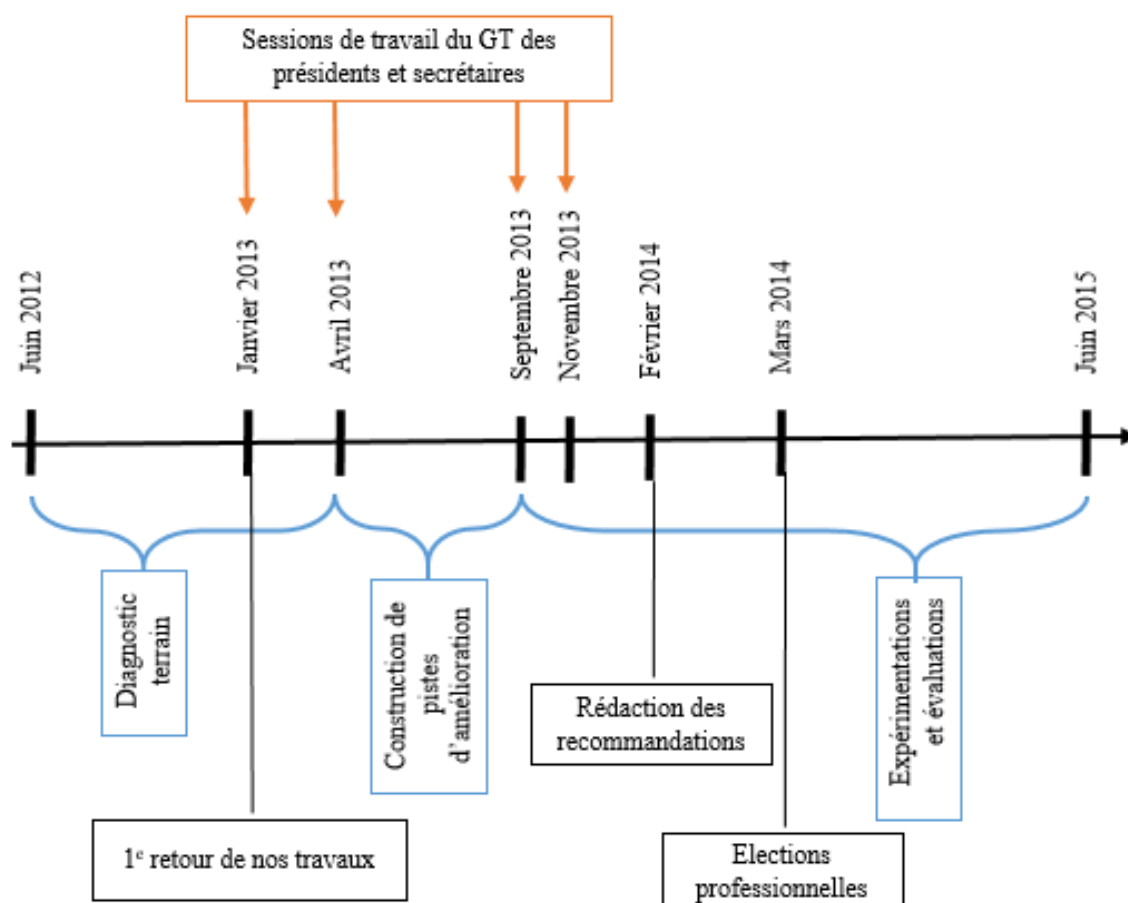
Sessions de travail du GT des présidents et secrétaires

Juin 2012

Janvier 2013

Avril 2013

Septembre 2013

Novembre 2013

Février 2014

Mars 2014

Juin 2015

Diagnostic terrain

Construction de pistes d'amélioration

Rédaction des recommandations

Expérimentations et évaluations

1$^{e}$ retour de nos travaux

Elections professionnelles